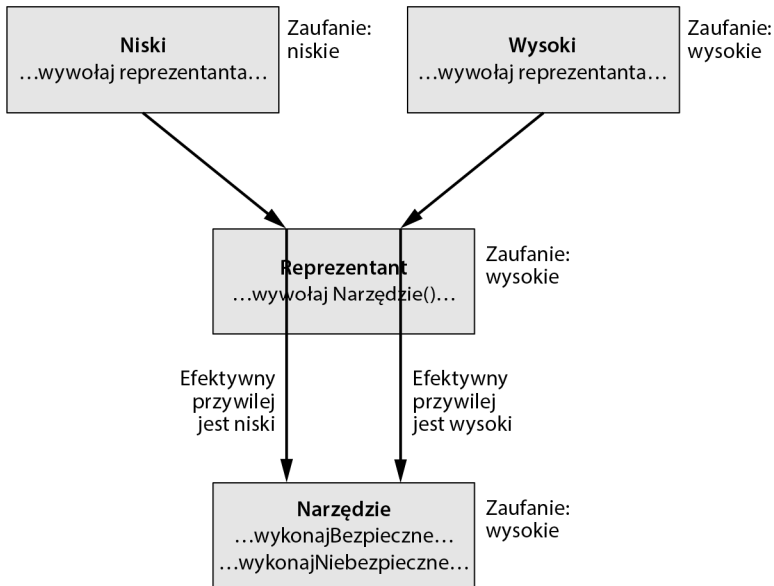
Niski
…wywołaj reprezentanta…

Zaufanie:
niskie

Wysoki
…wywołaj reprezentanta…

Zaufanie:
wysokie

Reprezentant
…wywołaj Narzędzie()…

Zaufanie:
wysokie

Efektywny
przywilej
jest niski

Efektywny
przywilej
jest wysoki

Narzędzie
…wykonajBezpieczne…
…wykonajNiebezpieczne…

Zaufanie:
wysokie